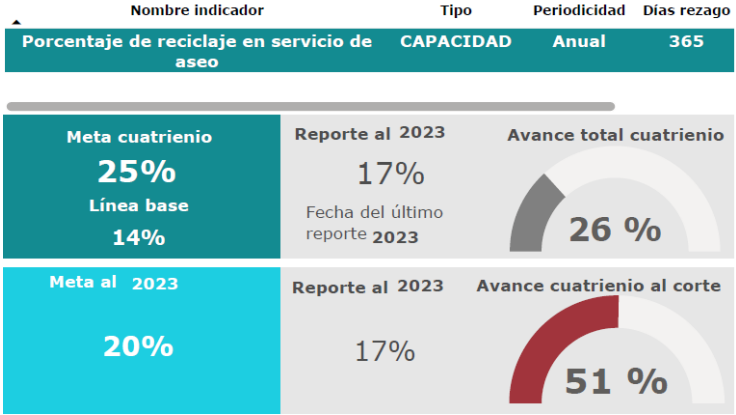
| Nombre indicador | Tipo | Periodicidad | Días rezago |
|---|---|---|---|
| Porcentaje de reciclaje en servicio de aseo | CAPACIDAD | Anual | 365 |

Meta cuatrienio
25%
Línea base
14%

Reporte al 2023
17%
Fecha del último reporte 2023

Avance total cuatrienio
26 %

Meta al 2023
20%

Reporte al 2023
17%

Avance cuatrienio al corte
51 %